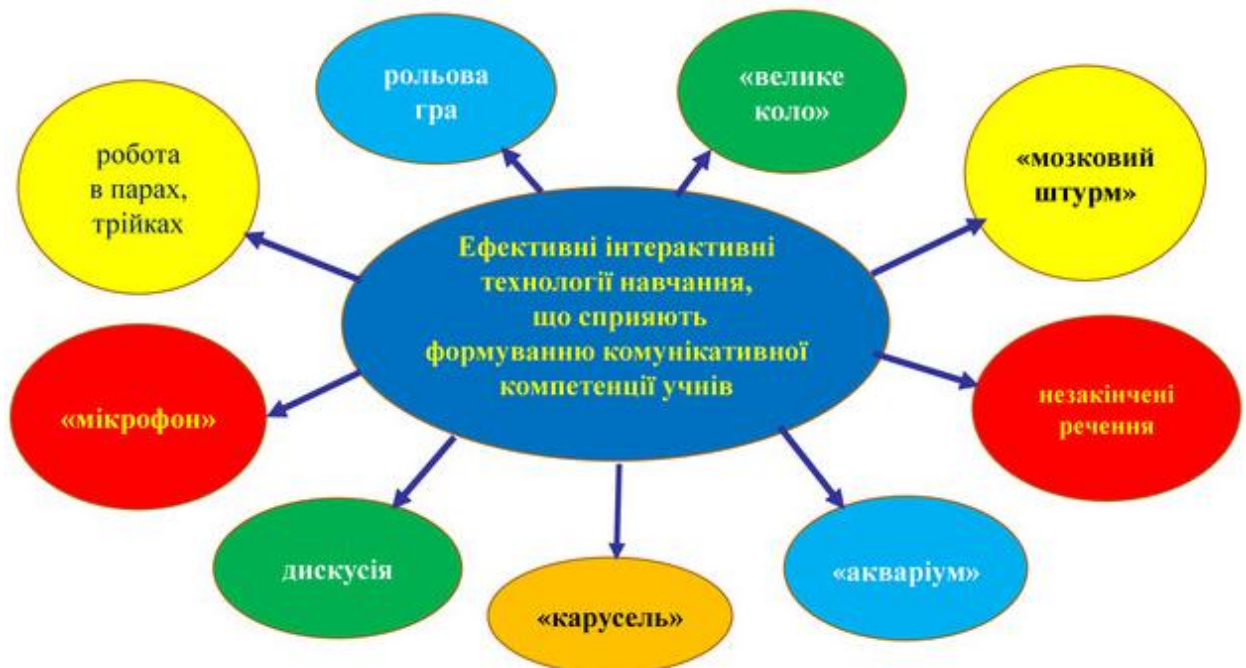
Ефективні інтерактивні технології навчання, що сприяють формуванню комунікативної компетенції учнів

рольова гра

«велике коло»

робота в парах, трійках

«мозковий штурм»

«мікрофон»

незакінчені речення

дискусія

«карусель»

«акваріум»